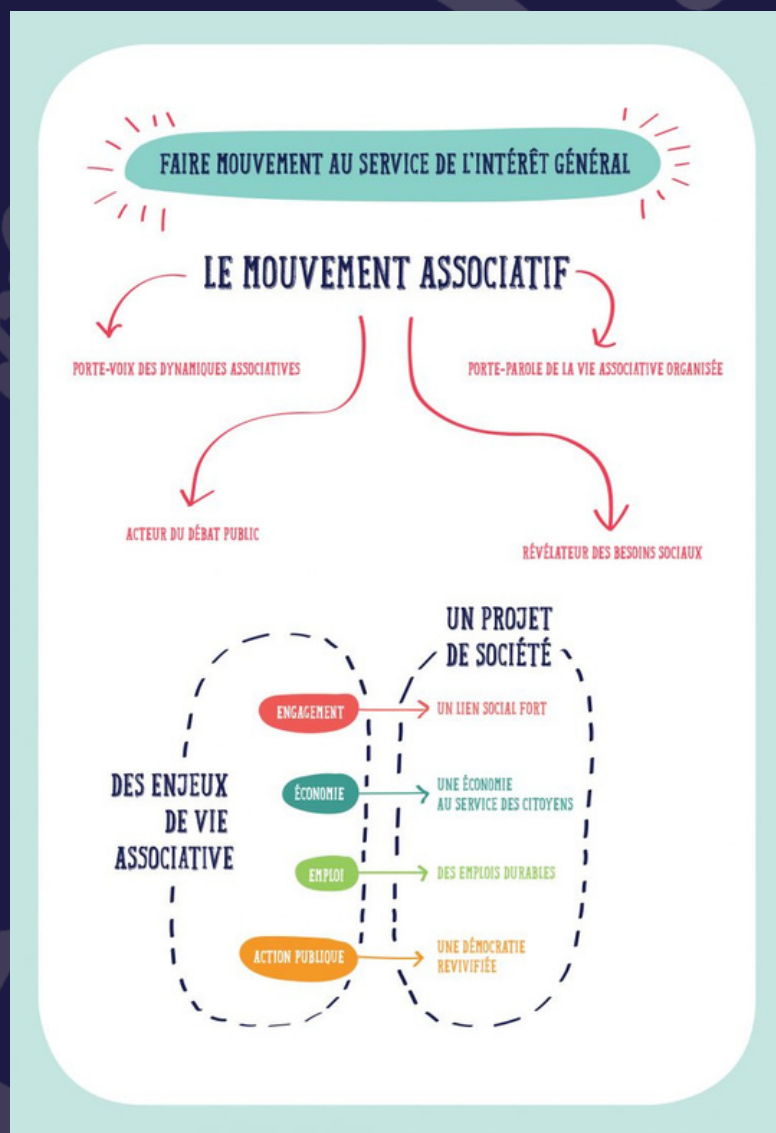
FAIRE MOUVEMENT AU SERVICE DE L'INTÉRÊT GÉNÉRAL

LE MOUVEMENT ASSOCIATIF

PORTE-VOIX DES DYNAMIQUES ASSOCIATIVES

PORTE-PAROLE DE LA VIE ASSOCIATIVE ORGANISÉE

ACTEUR DU DÉBAT PUBLIC

RÉVÉLATEUR DES BESOINS SOCIAUX

DES ENJEUX DE VIE ASSOCIATIVE

UN PROJET DE SOCIÉTÉ

ENGAGEMENT

UN LIEN SOCIAL FORT

ÉCONOMIE

UNE ÉCONOMIE AU SERVICE DES CITOYENS

EMPLOI

DES EMPLOIS DURABLES

ACTION PUBLIQUE

UNE DÉMOCRATIE REVIVIFIÉE